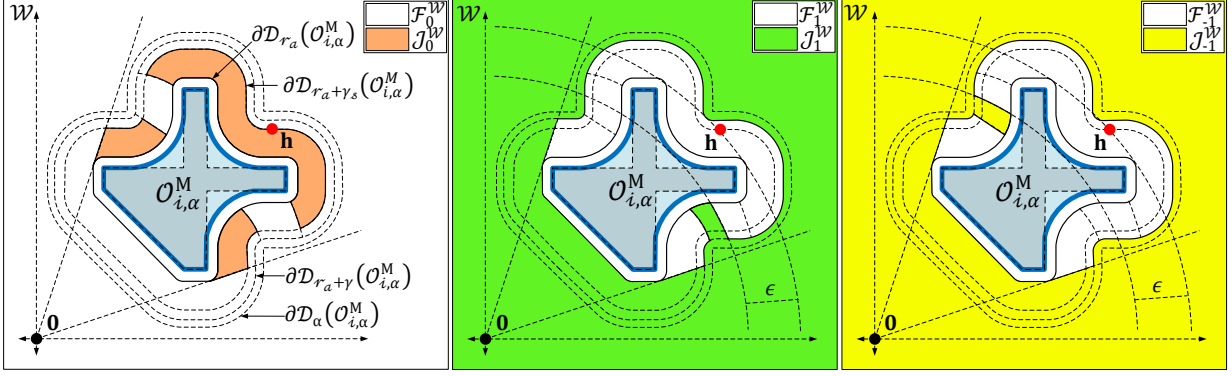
$\mathcal{W}$

$\mathcal{F}_0^{\mathcal{W}}$

$\mathcal{J}_0^{\mathcal{W}}$

$\partial\mathcal{D}_{r_a}(\mathcal{O}_{i,\alpha}^{\mathrm{M}})$

$\partial\mathcal{D}_{r_a+\gamma_s}(\mathcal{O}_{i,\alpha}^{\mathrm{M}})$

$\mathbf{h}$

$\mathcal{O}_{i,\alpha}^{\mathrm{M}}$

$\partial\mathcal{D}_{r_a+\gamma}(\mathcal{O}_{i,\alpha}^{\mathrm{M}})$

$\partial\mathcal{D}_{\alpha}(\mathcal{O}_{i,\alpha}^{\mathrm{M}})$

$\mathbf{0}$

$\mathcal{W}$

$\mathcal{F}_1^{\mathcal{W}}$

$\mathcal{J}_1^{\mathcal{W}}$

$\mathbf{h}$

$\mathcal{O}_{i,\alpha}^{\mathrm{M}}$

$\epsilon$

$\mathbf{0}$

$\mathcal{W}$

$\mathcal{F}_{-1}^{\mathcal{W}}$

$\mathcal{J}_{-1}^{\mathcal{W}}$

$\mathbf{h}$

$\mathcal{O}_{i,\alpha}^{\mathrm{M}}$

$\epsilon$

$\mathbf{0}$